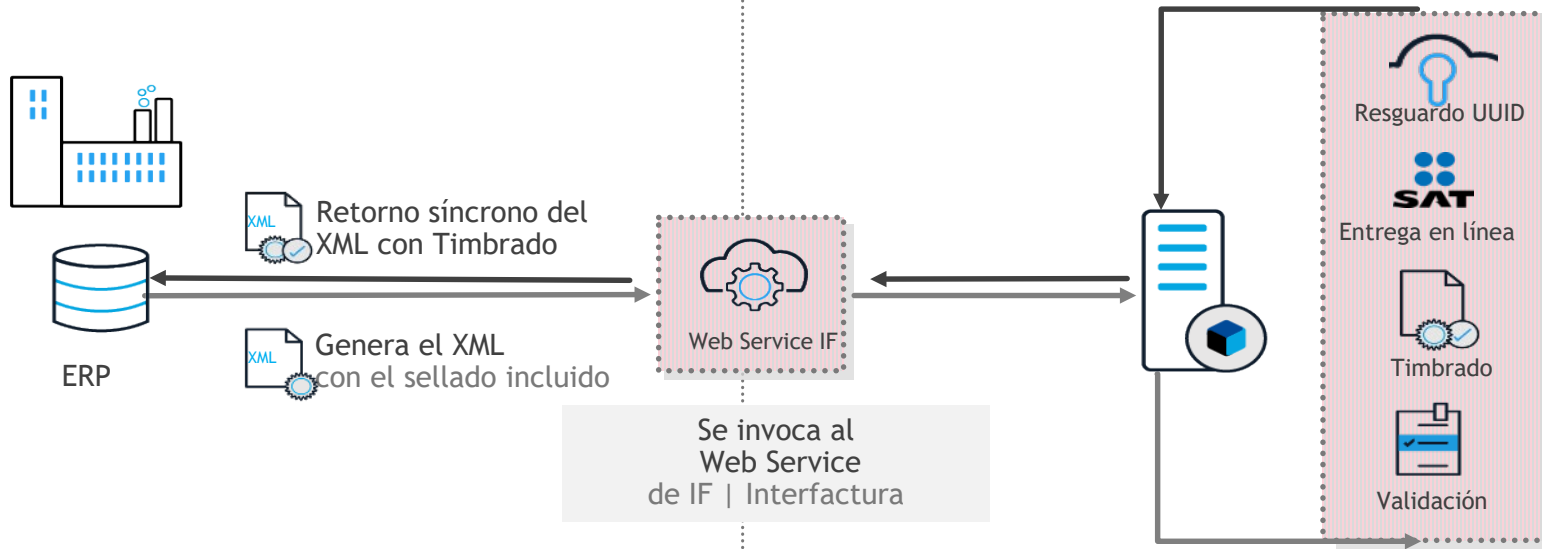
XML

Retorno síncrono del XML con Timbrado

ERP

XML

Genera el XML con el sellado incluido

Web Service IF

Se invoca al Web Service de IF | Interfactura

Resguardo UUID

SAT

Entrega en línea

Timbrado

Validación